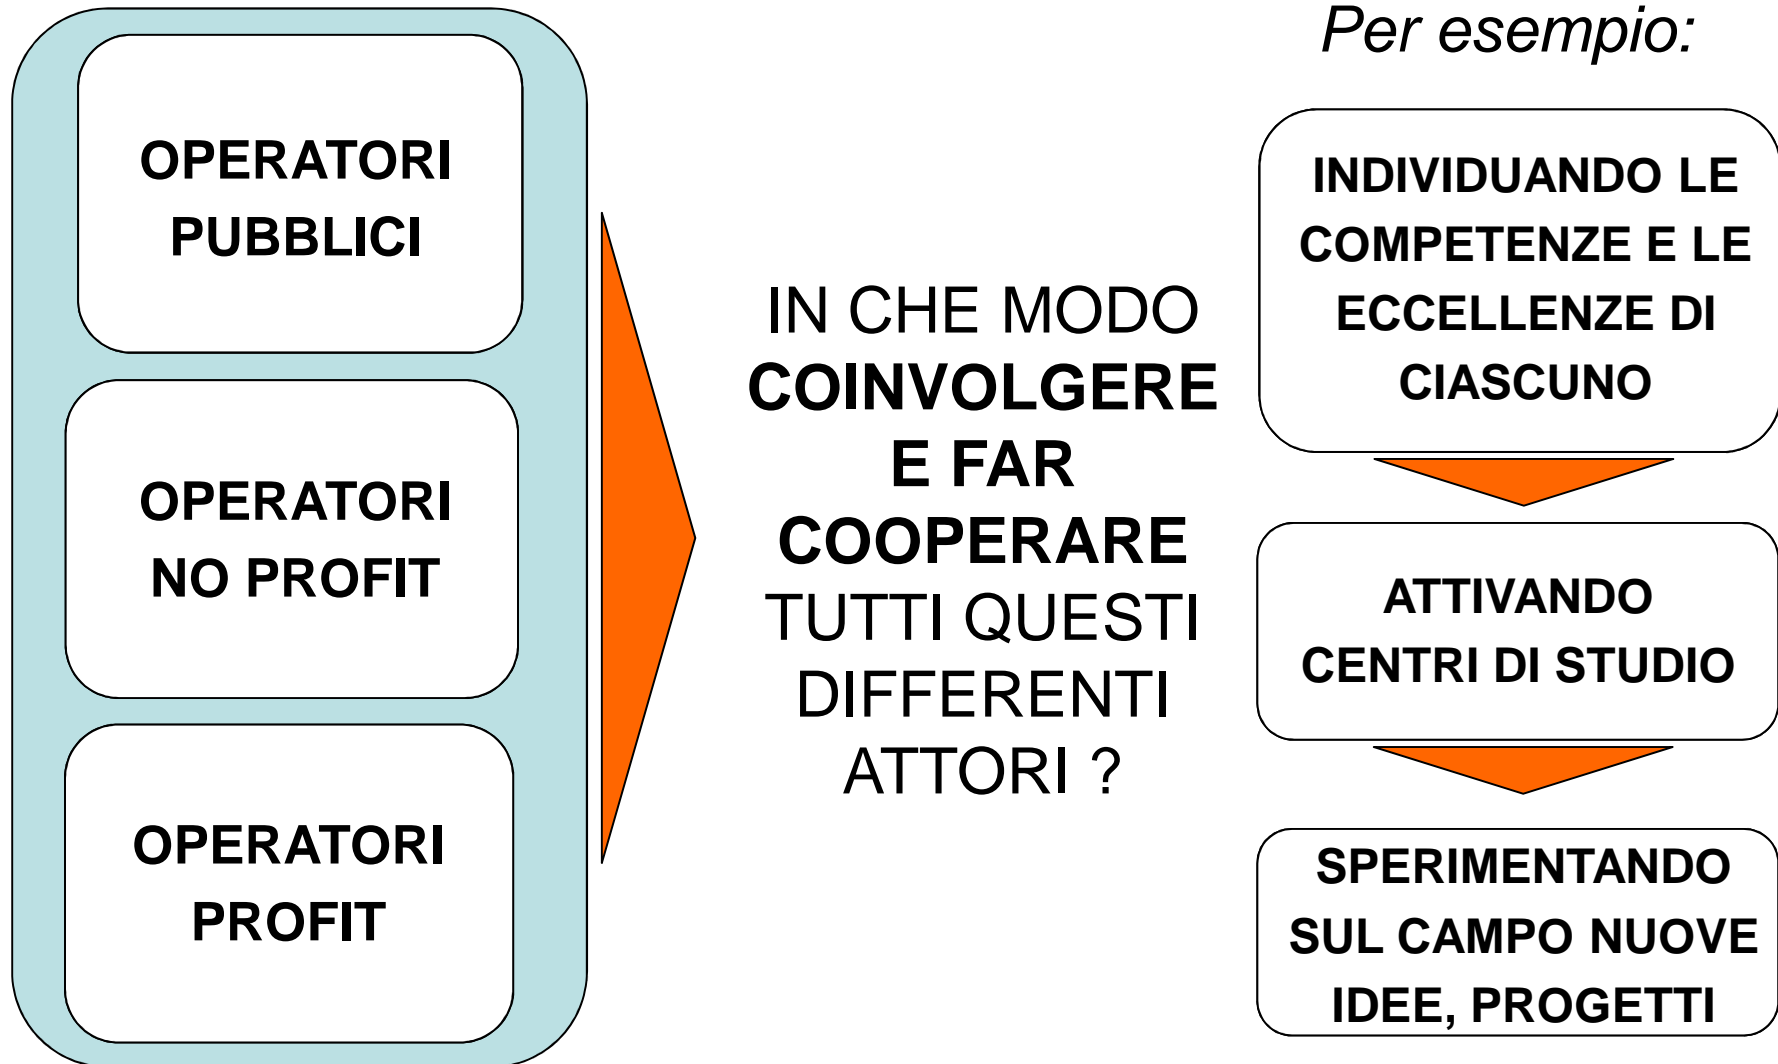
OPERATORI PUBBLICI

OPERATORI NO PROFIT

OPERATORI PROFIT

IN CHE MODO **COINVOLGERE E FAR COOPERARE** TUTTI QUESTI DIFFERENTI ATTORI ?

*Per esempio:*

INDIVIDUANDO LE COMPETENZE E LE ECCELLENZE DI CIASCUNO

ATTIVANDO CENTRI DI STUDIO

SPERIMENTANDO SUL CAMPO NUOVE IDEE, PROGETTI